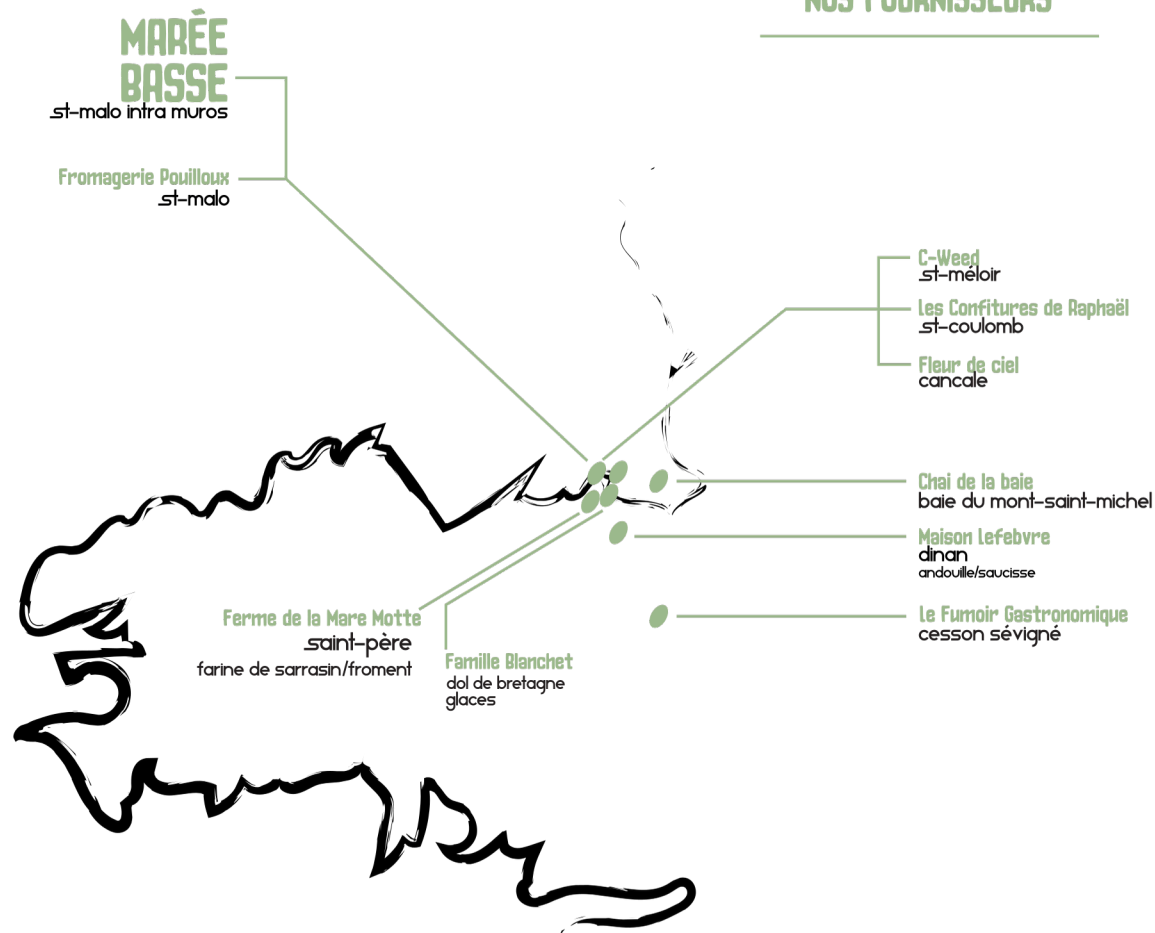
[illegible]

MARÉE BASSE
st-malo intra muros

Fromagerie Pouilloux
st-malo

C-Weed
st-méloir

Les Confitures de Raphaël
st-coulomb

Fleur de ciel
cancale

Chai de la baie
baie du mont-saint-michel

Maison Lefebvre
dinan
andouille/saucisse

Le Fumoir Gastronomique
cesson sévigné

Ferme de la Mare Motte
saint-père
farine de sarrasin/froment

Famille Blanchet
dol de bretagne
glaces